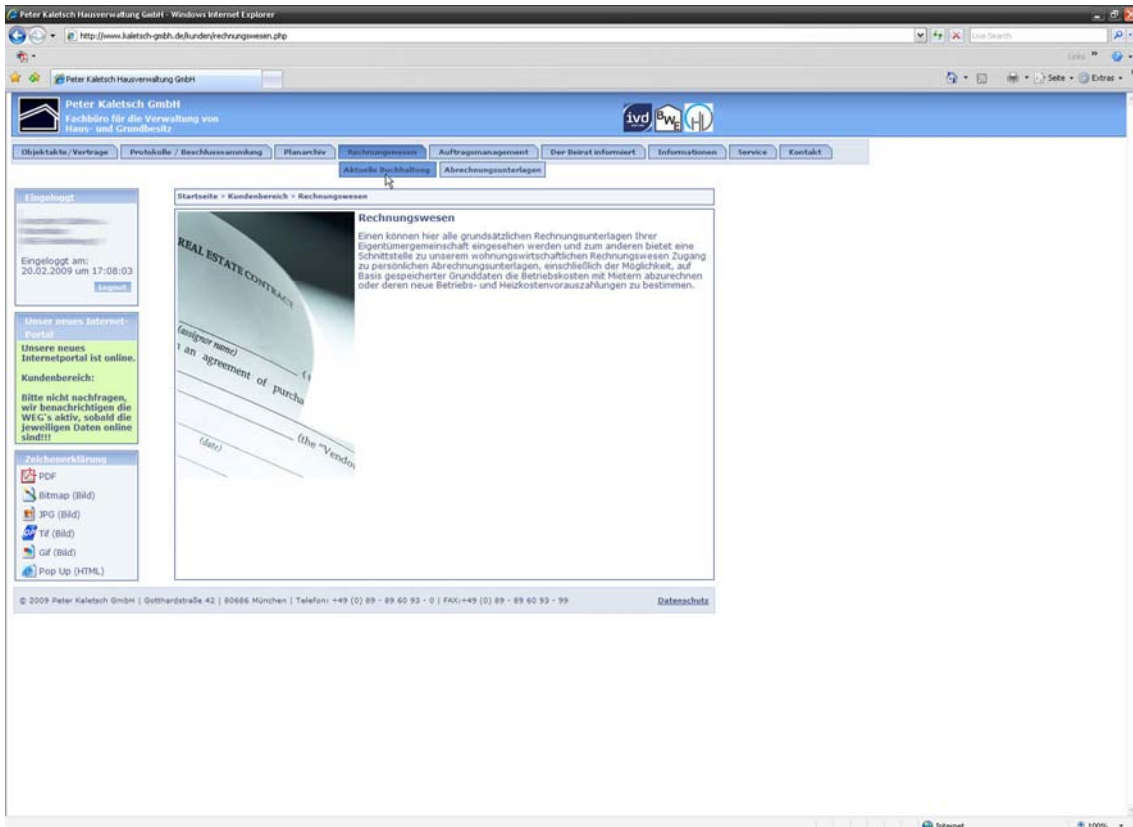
Peter Kaletsch Hausverwaltung GmbH - Windows Internet Explorer

http://www.kaletsch-gmbh.de/kunden/rechnungswesen.php

Live Search

Links

Peter Kaletsch Hausverwaltung GmbH

Seite · Extras ·

Peter Kaletsch GmbH
Fachbüro für die Verwaltung von Haus- und Grundbesitz

ivd BWE HI

Objektakte/Verträge | Protokolle / Beschlusssammlung | Planarchiv | Rechnungswesen | Auftragsmanagement | Der Beirat informiert | Informationen | Service | Kontakt

Aktuelle Buchhaltung | Abrechnungsunterlagen

Eingeloggt

Eingeloggt am:
20.02.2009 um 17:08:03

Logout

Startseite > Kundenbereich > Rechnungswesen

REAL ESTATE CONTRACT
(assignor name)
an agreement of purcha
(the "Vendo
(date)

Rechnungswesen

Einen können hier alle grundsätzlichen Rechnungsunterlagen Ihrer Eigentümergemeinschaft eingesehen werden und zum anderen bietet eine Schnittstelle zu unserem wohnungswirtschaftlichen Rechnungswesen Zugang zu persönlichen Abrechnungsunterlagen, einschließlich der Möglichkeit, auf Basis gespeicherter Grunddaten die Betriebskosten mit Mietern abzurechnen oder deren neue Betriebs- und Heizkostenvorauszahlungen zu bestimmen.

Unser neues Internet-Portal

Unsere neues Internetportal ist online.

Kundenbereich:

Bitte nicht nachfragen, wir benachrichtigen die WEG's aktiv, sobald die jeweiligen Daten online sind!!!

Zeichenerklärung

PDF
Bitmap (Bild)
JPG (Bild)
Tif (Bild)
Gif (Bild)
Pop Up (HTML)

© 2009 Peter Kaletsch GmbH | Gotthardstraße 42 | 80686 München | Telefon: +49 (0) 89 - 89 60 93 - 0 | FAX:+49 (0) 89 - 89 60 93 - 99

Datenschutz

Internet

100%